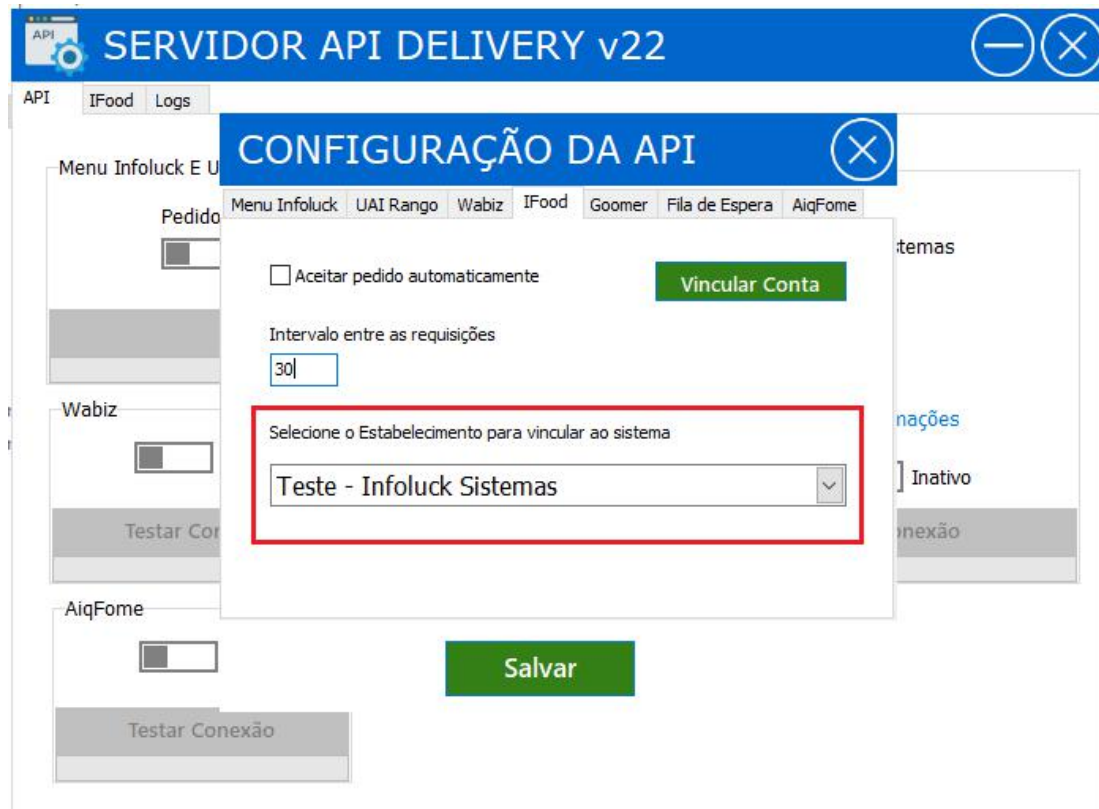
API

SERVIDOR API DELIVERY v22

API IFood Logs

Menu Infoluck E U

Pedido

Wabiz

Testar Cor

AiqFome

Testar Conexão

stemas

nações

Inativo

onexão

CONFIGURAÇÃO DA API

Menu Infoluck UAI Rango Wabiz IFood Goomer Fila de Espera AiqFome

Aceitar pedido automaticamente

Vincular Conta

Intervalo entre as requisições

30

Selecione o Estabelecimento para vincular ao sistema

Teste - Infoluck Sistemas

Salvar